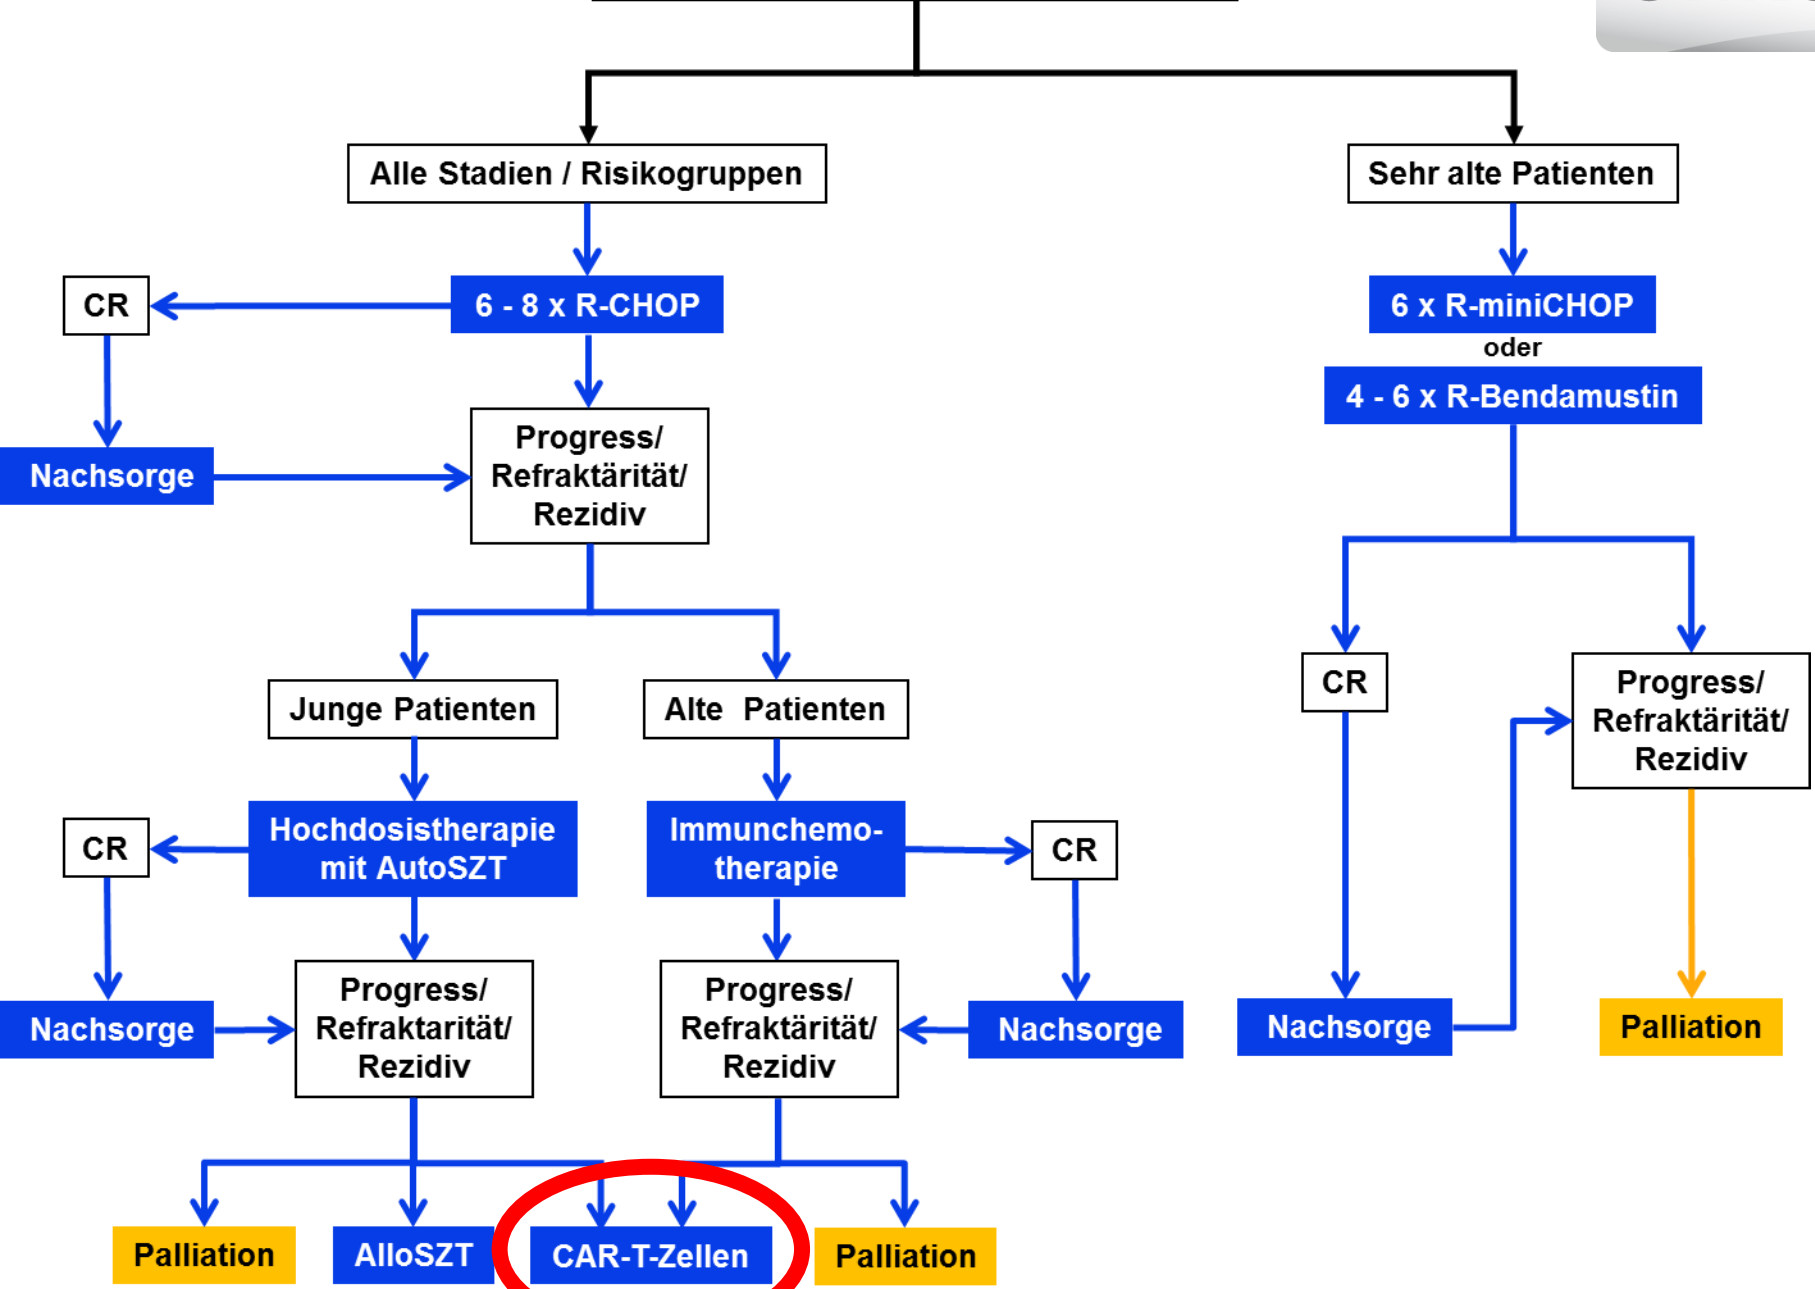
Alle Stadien / Risikogruppen

Sehr alte Patienten

CR

6 - 8 x R-CHOP

6 x R-miniCHOP

oder

4 - 6 x R-Bendamustin

Nachsorge

Progress/ Refraktärität/ Rezidiv

Junge Patienten

Alte Patienten

CR

Progress/ Refraktärität/ Rezidiv

CR

Hochdosistherapie mit AutoSZT

Immunchemotherapie

CR

Nachsorge

Progress/ Refraktarität/ Rezidiv

Progress/ Refraktärität/ Rezidiv

Nachsorge

Nachsorge

Palliation

Palliation

AlloSZT

CAR-T-Zellen

Palliation